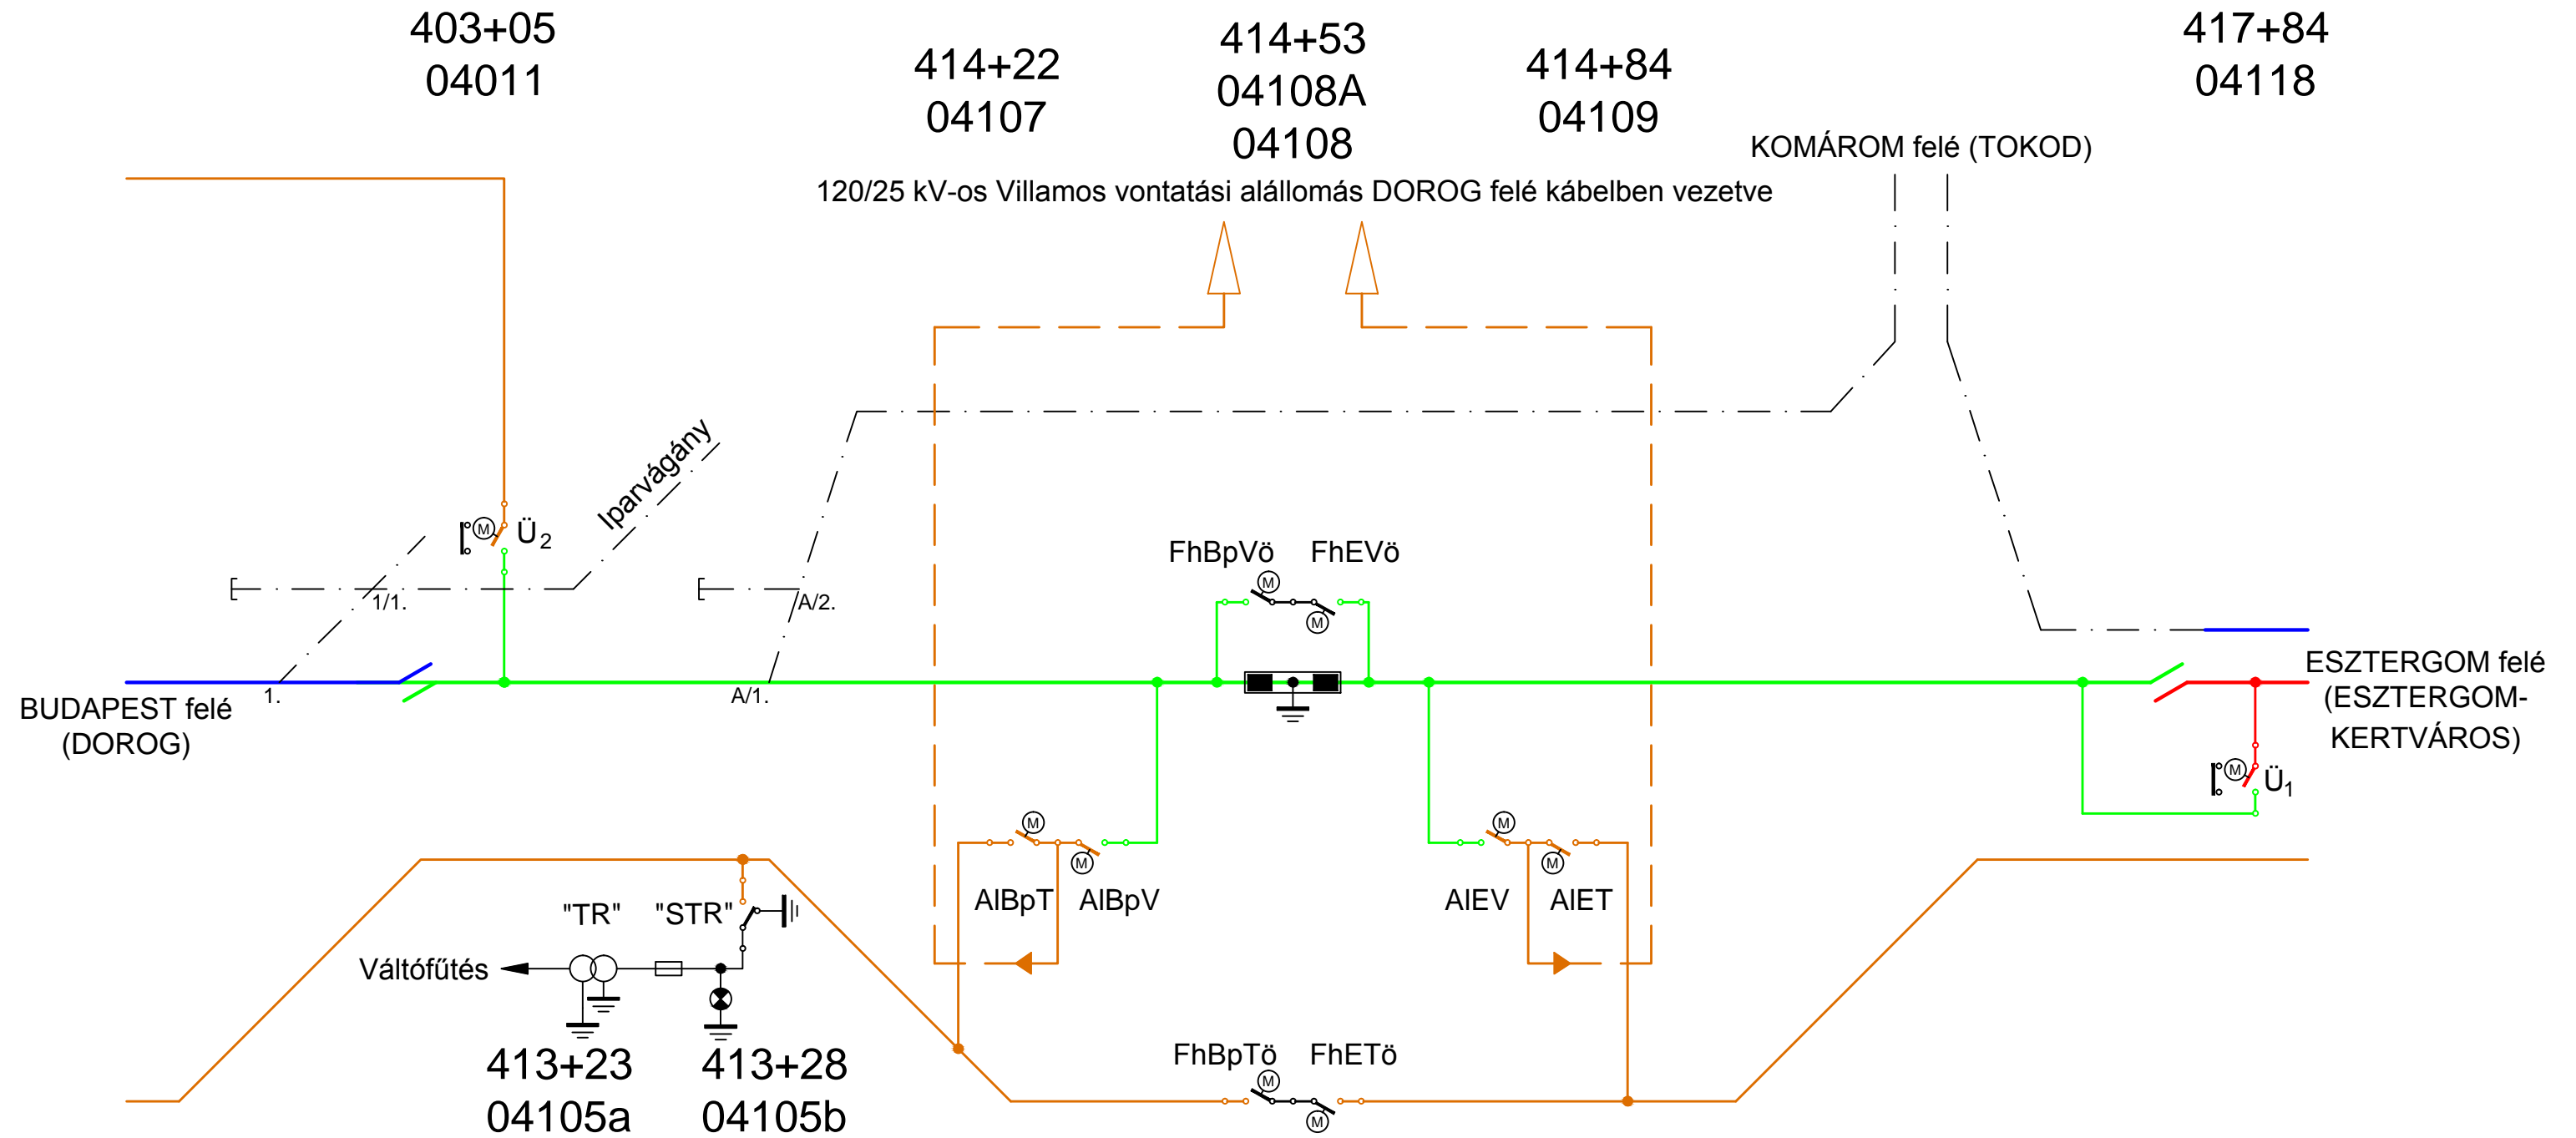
403+05
04011

414+22
04107

414+53
04108A
04108

414+84
04109

417+84
04118

KOMÁROM felé (TOKOD)

120/25 kV-os Villamos vontatási alállomás DOROG felé kábelben vezetve

Iparvágány

M Ü$_2$

1/1.

A/2.

FhBpVö FhEVö

M

M

BUDAPEST felé (DOROG)

1.

A/1.

ESZTERGOM felé (ESZTERGOM-KERTVÁROS)

M Ü$_1$

M

M

M

M

AlBpT AlBpV

AlEV AlET

"TR" "STR"

Váltófűtés

FhBpTö FhETö

M

M

413+23
04105a

413+28
04105b